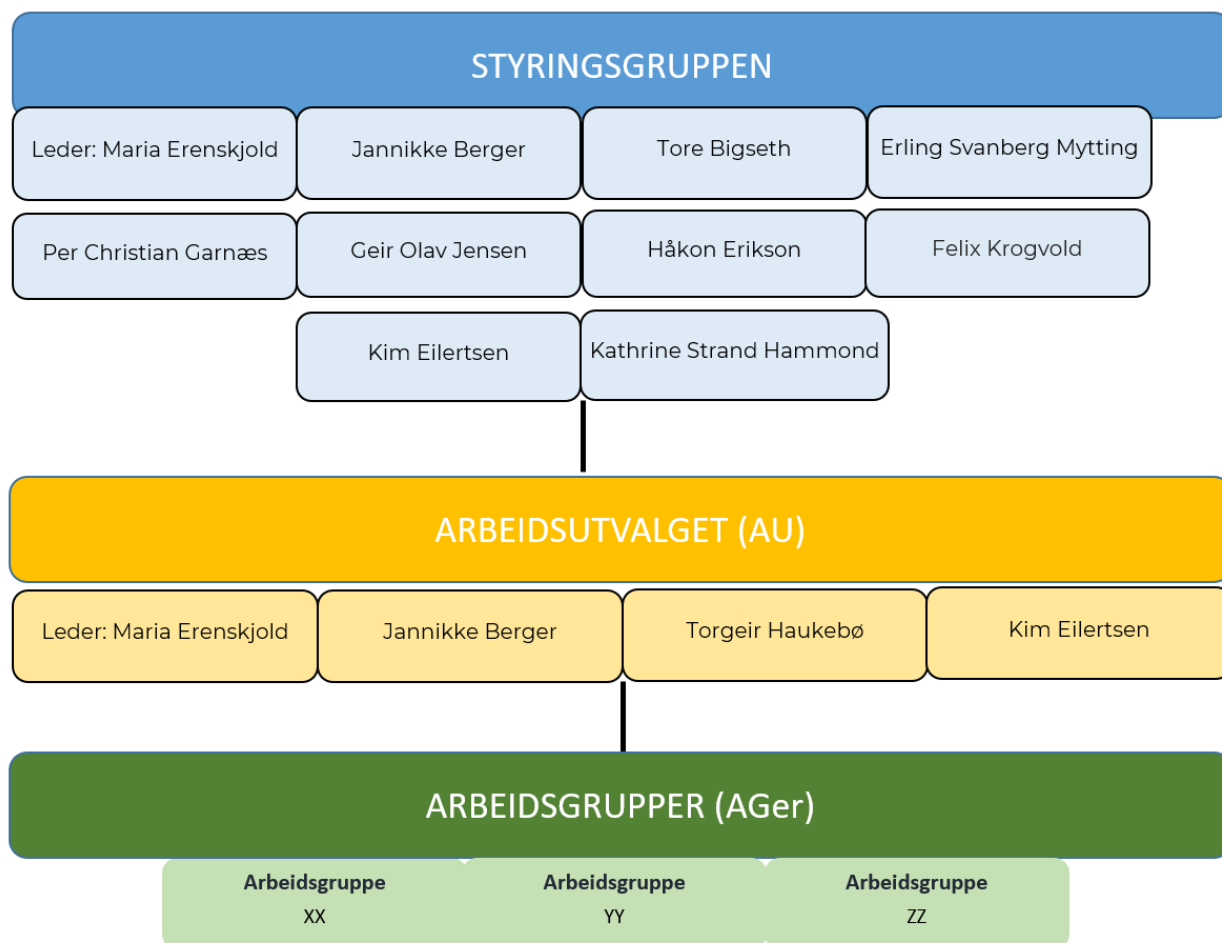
STYRINGSGRUPPEN

Leder: Maria Erenskjold
Jannikke Berger
Tore Bigseth
Erling Svanberg Mytting
Per Christian Garnæs
Geir Olav Jensen
Håkon Erikson
Felix Krogvold
Kim Eilertsen
Kathrine Strand Hammond

ARBEIDSUTVALGET (AU)

Leder: Maria Erenskjold
Jannikke Berger
Torgeir Haukebø
Kim Eilertsen

ARBEIDSGRUPPER (AGer)

**Arbeidsgruppe** XX
**Arbeidsgruppe** YY
**Arbeidsgruppe** ZZ